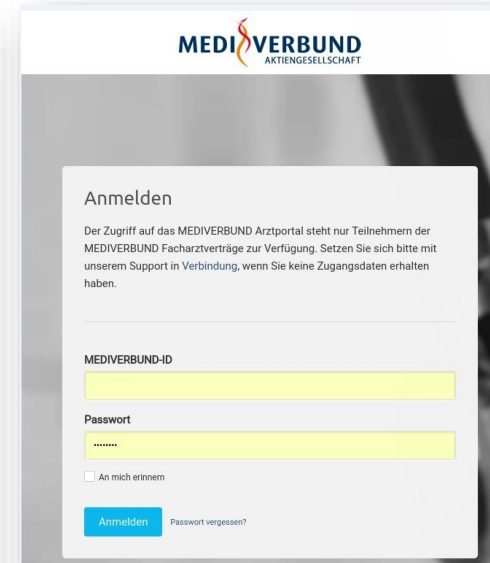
MEDIVERBUND
AKTIENGESELLSCHAFT

Anmelden

Der Zugriff auf das MEDIVERBUND Arztportal steht nur Teilnehmern der MEDIVERBUND Facharztverträge zur Verfügung. Setzen Sie sich bitte mit unserem Support in Verbindung, wenn Sie keine Zugangsdaten erhalten haben.

MEDIVERBUND-ID

Passwort

••••••••

An mich erinnern

Anmelden Passwort vergessen?